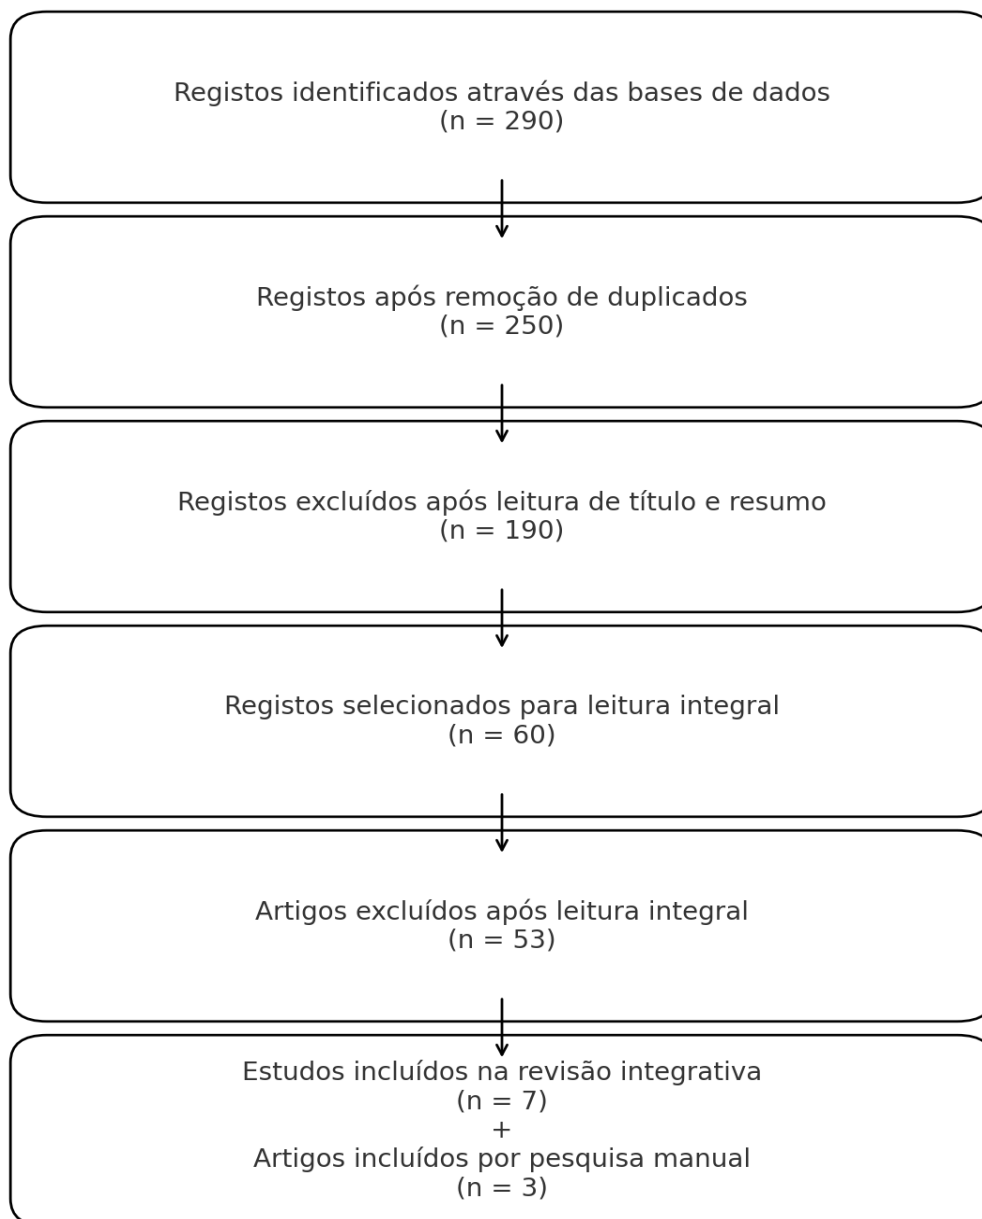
Registos identificados através das bases de dados
(n = 290)

Registos após remoção de duplicados
(n = 250)

Registos excluídos após leitura de título e resumo
(n = 190)

Registos selecionados para leitura integral
(n = 60)

Artigos excluídos após leitura integral
(n = 53)

Estudos incluídos na revisão integrativa
(n = 7)
+
Artigos incluídos por pesquisa manual
(n = 3)